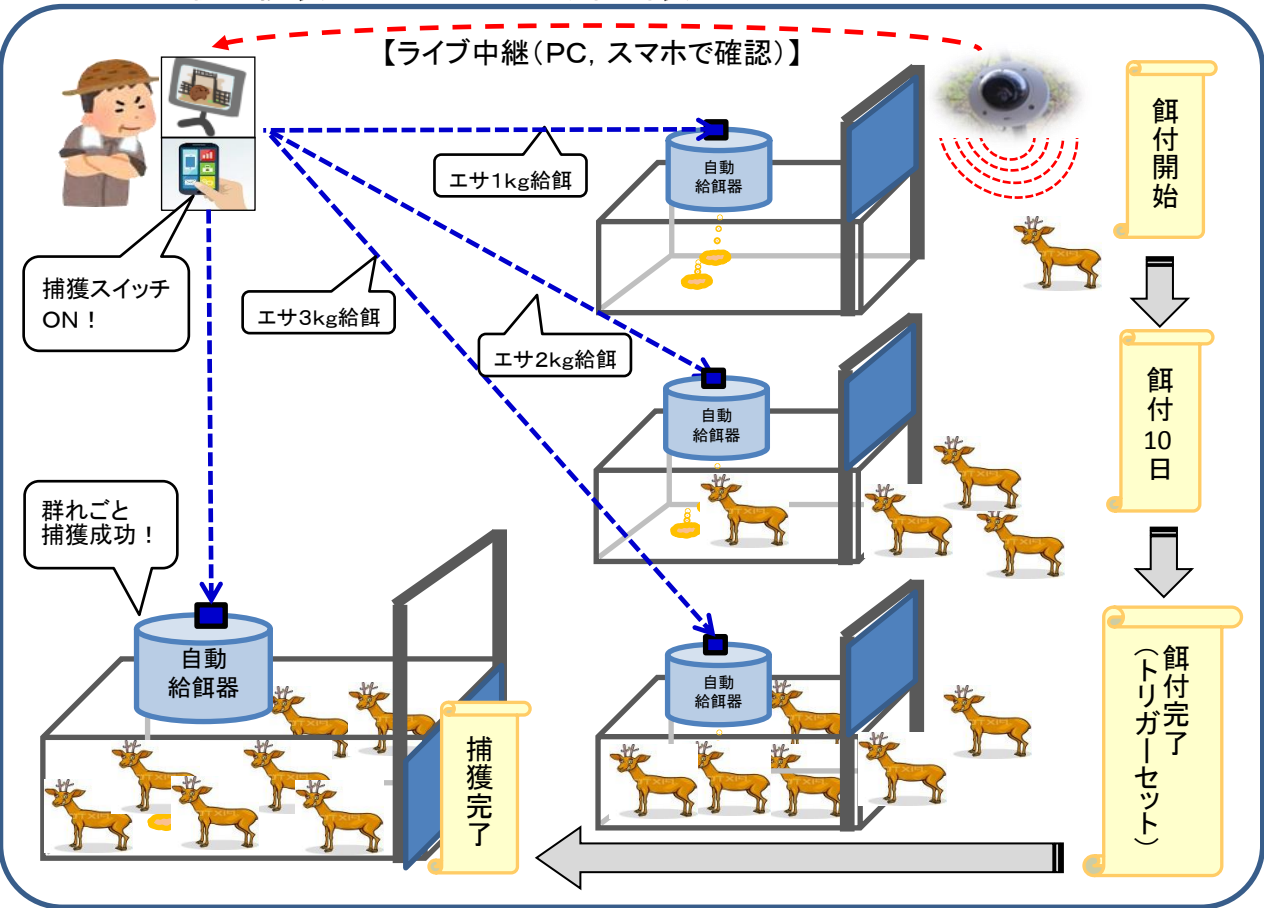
【ライブ中継（PC, スマホで確認）】

エサ1kg給餌

自動給餌器

餌付開始

捕獲スイッチON！

エサ3kg給餌

エサ2kg給餌

自動給餌器

餌付10日

群れごと捕獲成功！

自動給餌器

自動給餌器

餌付完了（トリガーセット）

捕獲完了